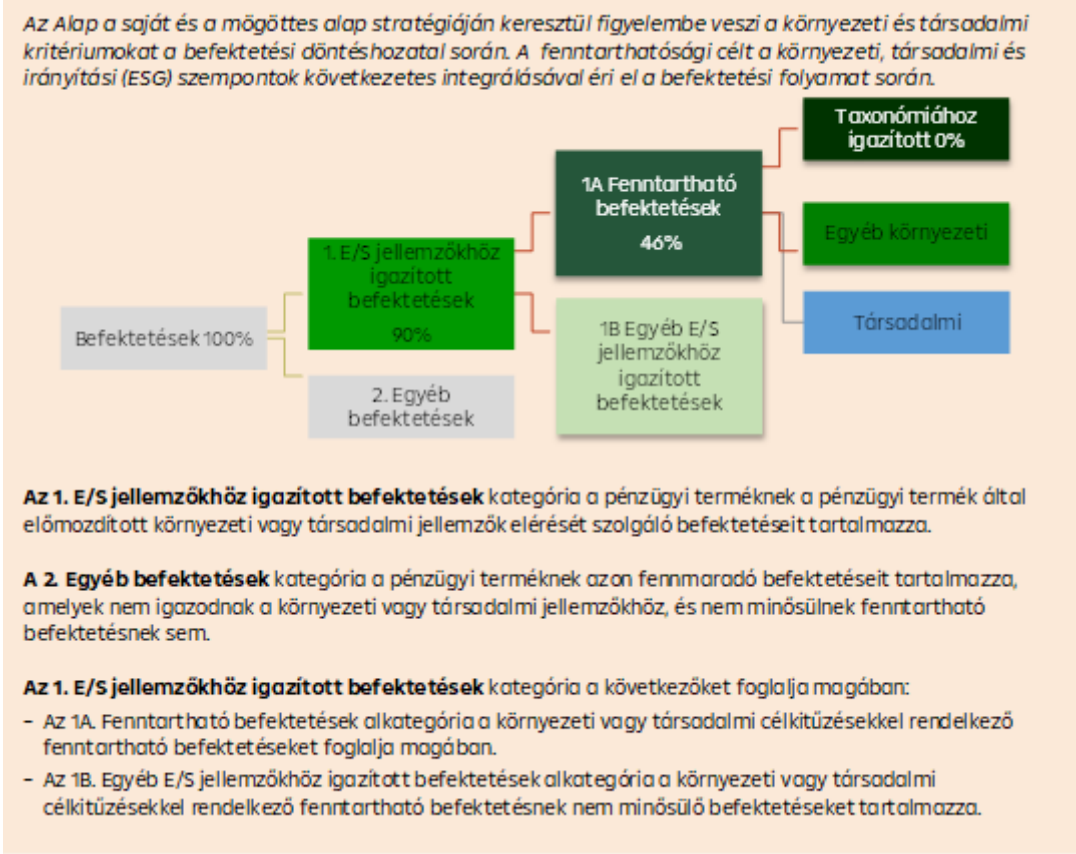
Az Alap a saját és a mögöttes alap stratégiáján keresztül figyelembe veszi a környezeti és társadalmi kritériumokat a befektetési döntéshozatal során. A fenntarthatósági célt a környezeti, társadalmi és irányítási (ESG) szempontok következetes integrálásával éri el a befektetési folyamat során.

Befektetések 100%

1. E/S jellemzőkhöz igazított befektetések 90%

2. Egyéb befektetések

1A Fenntartható befektetések 46%

1B Egyéb E/S jellemzőkhöz igazított befektetések

Taxonómiához igazított 0%

Egyéb környezeti

Társadalmi

**Az 1. E/S jellemzőkhöz igazított befektetések** kategória a pénzügyi terméknek a pénzügyi termék által előmozdított környezeti vagy társadalmi jellemzők elérését szolgáló befektetéseit tartalmazza.

**A 2. Egyéb befektetések** kategória a pénzügyi terméknek azon fennmaradó befektetéseit tartalmazza, amelyek nem igazodnak a környezeti vagy társadalmi jellemzőkhöz, és nem minősülnek fenntartható befektetésnek sem.

**Az 1. E/S jellemzőkhöz igazított befektetések** kategória a következőket foglalja magában:
– Az 1A. Fenntartható befektetések alkategória a környezeti vagy társadalmi célkitűzésekkel rendelkező fenntartható befektetéseket foglalja magában.
– Az 1B. Egyéb E/S jellemzőkhöz igazított befektetések alkategória a környezeti vagy társadalmi célkitűzésekkel rendelkező fenntartható befektetésnek nem minősülő befektetéseket tartalmazza.